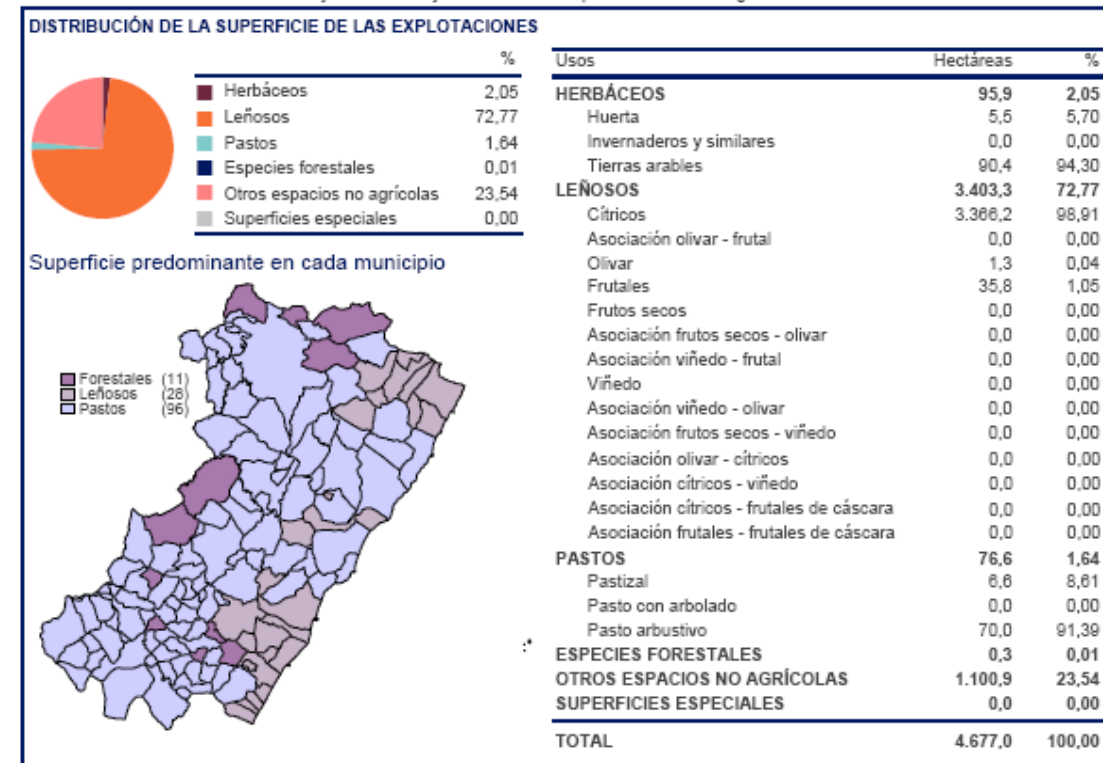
DISTRIBUCIÓN DE LA SUPERFICIE DE LAS EXPLOTACIONES

| | % |
|---|---|
| Herbáceos | 2,05 |
| Leñosos | 72,77 |
| Pastos | 1,64 |
| Especies forestales | 0,01 |
| Otros espacios no agrícolas | 23,54 |
| Superficies especiales | 0,00 |

Superficie predominante en cada municipio

Forestales (11)
Leñosos (28)
Pastos (96)

| Usos | Hectáreas | % |
|---|---|---|
| HERBÁCEOS | 95,9 | 2,05 |
| Huerta | 5,5 | 5,70 |
| Invernaderos y similares | 0,0 | 0,00 |
| Tierras arables | 90,4 | 94,30 |
| LEÑOSOS | 3.403,3 | 72,77 |
| Cítricos | 3.366,2 | 98,91 |
| Asociación olivar - frutal | 0,0 | 0,00 |
| Olivar | 1,3 | 0,04 |
| Frutales | 35,8 | 1,05 |
| Frutos secos | 0,0 | 0,00 |
| Asociación frutos secos - olivar | 0,0 | 0,00 |
| Asociación viñedo - frutal | 0,0 | 0,00 |
| Viñedo | 0,0 | 0,00 |
| Asociación viñedo - olivar | 0,0 | 0,00 |
| Asociación frutos secos - viñedo | 0,0 | 0,00 |
| Asociación olivar - cítricos | 0,0 | 0,00 |
| Asociación cítricos - viñedo | 0,0 | 0,00 |
| Asociación cítricos - frutales de cáscara | 0,0 | 0,00 |
| Asociación frutales - frutales de cáscara | 0,0 | 0,00 |
| PASTOS | 76,6 | 1,64 |
| Pastizal | 6,6 | 8,61 |
| Pasto con arbolado | 0,0 | 0,00 |
| Pasto arbustivo | 70,0 | 91,39 |
| ESPECIES FORESTALES | 0,3 | 0,01 |
| OTROS ESPACIOS NO AGRÍCOLAS | 1.100,9 | 23,54 |
| SUPERFICIES ESPECIALES | 0,0 | 0,00 |
| TOTAL | 4.677,0 | 100,00 |